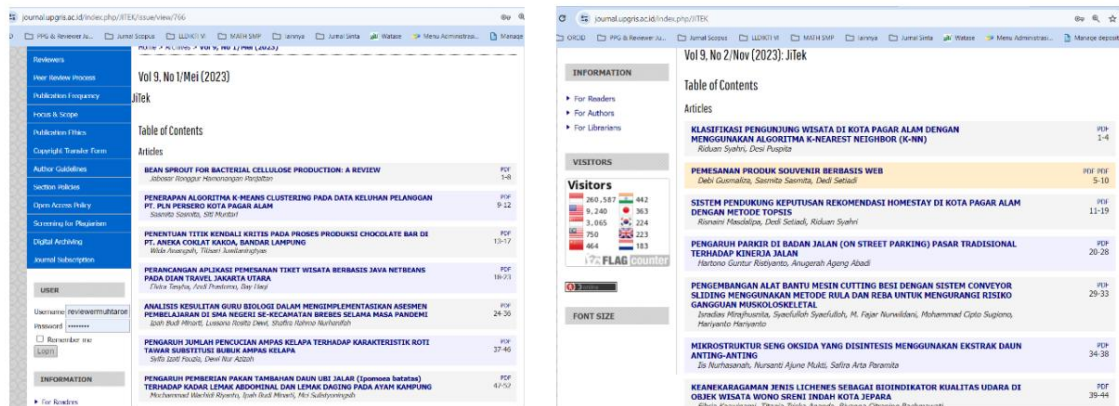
journal.upgris.ac.id/index.php/JITEK/issue/view/766

PPG & Reviewer Ju... Jurnal Scopus LLDIKTI VI MATH SMP lannya Jurnal Sinta Watase Menu Administrasi... Manage

Home > Archives > Vol 9, No 1/Mei (2023)

Reviewers
Peer Review Process
Publication Frequency
Focus & Scope
Publication Ethics
Copyright Transfer Form
Author Guidelines
Section Policies
Open Access Policy
Screening for Plagiarism
Digital Archiving
Journal Subscription

USER
Username reviewermuhtarom
Password ••••••••
Remember me
Login

INFORMATION
For Readers

Vol 9, No 1/Mei (2023)
JiTek

Table of Contents
Articles

BEAN SPROUT FOR BACTERIAL CELLULOSE PRODUCTION: A REVIEW
Jabosar Ronggur Hamonangan Panjaitan
PDF 1-8

PENERAPAN ALGORITMA K-MEANS CLUSTERING PADA DATA KELUHAN PELANGGAN PT. PLN PERSERO KOTA PAGAR ALAM
Sasmita Sasmita, Siti Murtari
PDF 9-12

PENENTUAN TITIK KENDALI KRITIS PADA PROSES PRODUKSI CHOCOLATE BAR DI PT. ANEKA COKLAT KAKOA, BANDAR LAMPUNG
Wida Awangsih, Tilsari Juwitaningtyas
PDF 13-17

PERANCANGAN APLIKASI PEMESANAN TIKET WISATA BERBASIS JAVA NETBEANS PADA DIAN TRAVEL JAKARTA UTARA
Elvira Tasyha, Andi Prastomo, Bay Haqi
PDF 18-23

ANALISIS KESULITAN GURU BIOLOGI DALAM MENGIMPLEMENTASIKAN ASESMEN PEMBELAJARAN DI SMA NEGERI SE-KECAMATAN BREBES SELAMA MASA PANDEMI
Ipah Budi Minarti, Lussana Rosita Dewi, Shafira Rahma Nurhanifah
PDF 24-36

PENGARUH JUMLAH PENCUCIAN AMPAS KELAPA TERHADAP KARAKTERISTIK ROTI TAWAR SUBSTITUSI BUBUK AMPAS KELAPA
Syifa Izati Fauzia, Dewi Nur Azizah
PDF 37-46

PENGARUH PEMBERIAN PAKAN TAMBAHAN DAUN UBI JALAR (Ipomoea batatas) TERHADAP KADAR LEMAK ABDOMINAL DAN LEMAK DAGING PADA AYAM KAMPUNG
Mochammad Wachidi Riyanto, Ipah Budi Minarti, Moi Sulistyoningsih
PDF 47-52

journal.upgris.ac.id/index.php/JITEK

ORCID PPG & Reviewer Ju... Jurnal Scopus LLDIKTI VI MATH SMP lannya Jurnal Sinta Watase Menu Administrasi... Manage deposit

Vol 9, No 2/Nov (2023): JiTek

INFORMATION
For Readers
For Authors
For Librarians

VISITORS
Visitors
260,587 | 442
9,240 | 363
3,065 | 224
750 | 223
464 | 183
FLAG counter

FONT SIZE

Table of Contents
Articles

KLASIFIKASI PENGUNJUNG WISATA DI KOTA PAGAR ALAM DENGAN MENGGUNAKAN ALGORITMA K-NEAREST NEIGHBOR (K-NN)
Riduan Syahri, Desi Puspita
PDF 1-4

PEMESANAN PRODUK SOUVENIR BERBASIS WEB
Debi Gusmaliza, Sasmita Sasmita, Dedi Setiadi
PDF PDF 5-10

SISTEM PENDUKUNG KEPUTUSAN REKOMENDASI HOMESTAY DI KOTA PAGAR ALAM DENGAN METODE TOPSIS
Rismaini Maudalipa, Dedi Setiadi, Riduan Syahri
PDF 11-19

PENGARUH PARKIR DI BADAN JALAN (ON STREET PARKING) PASAR TRADISIONAL TERHADAP KINERJA JALAN
Hartono Guntur Ristiyanto, Anugerah Ageng Abadi
PDF 20-28

PENGEMBANGAN ALAT BANTU MESIN CUTTING BESI DENGAN SISTEM CONVEYOR SLIDING MENGGUNAKAN METODE RULA DAN REBA UNTUK MENGURANGI RISIKO GANGGUAN MUSKOLOSKELETAL
Isnadias Mirajhusnita, Syaefulloh Syaefulloh, M. Fajar Nurwildani, Mohammad Cipto Sugiono, Harlyanto Harlyanto
PDF 29-33

MIKROSTRUKTUR SENG OKSIDA YANG DISINTESIS MENGGUNAKAN EKSTRAK DAUN ANTING-ANTING
Ila Nurhasanah, Nursanti Ajune Mukti, Safira Arta Paramita
PDF 34-38

KEANEKARAGAMAN JENIS LICHENES SEBAGAI BIOINDIKATOR KUALITAS UDARA DI OBJEK WISATA WONO SRENI INDAH KOTA JEPARA
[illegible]
PDF 39-44